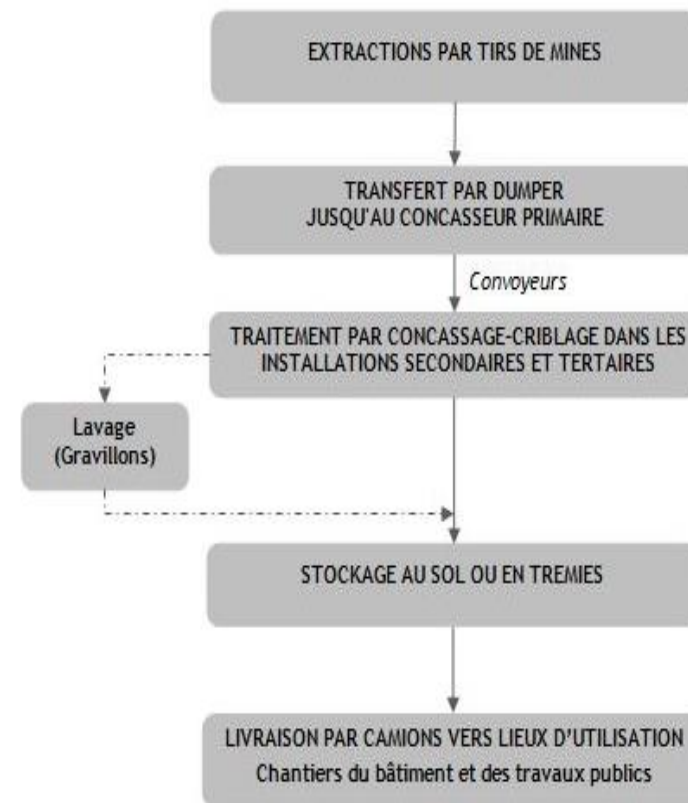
EXTRACTIONS PAR TIRS DE MINES

TRANSFERT PAR DUMPER JUSQU'AU CONCASSEUR PRIMAIRE

Convoyeurs

TRAITEMENT PAR CONCASSAGE-CRIBLAGE DANS LES INSTALLATIONS SECONDAIRES ET TERTAIRES

Lavage (Gravillons)

STOCKAGE AU SOL OU EN TREMIES

LIVRAISON PAR CAMIONS VERS LIEUX D'UTILISATION
Chantiers du bâtiment et des travaux publics